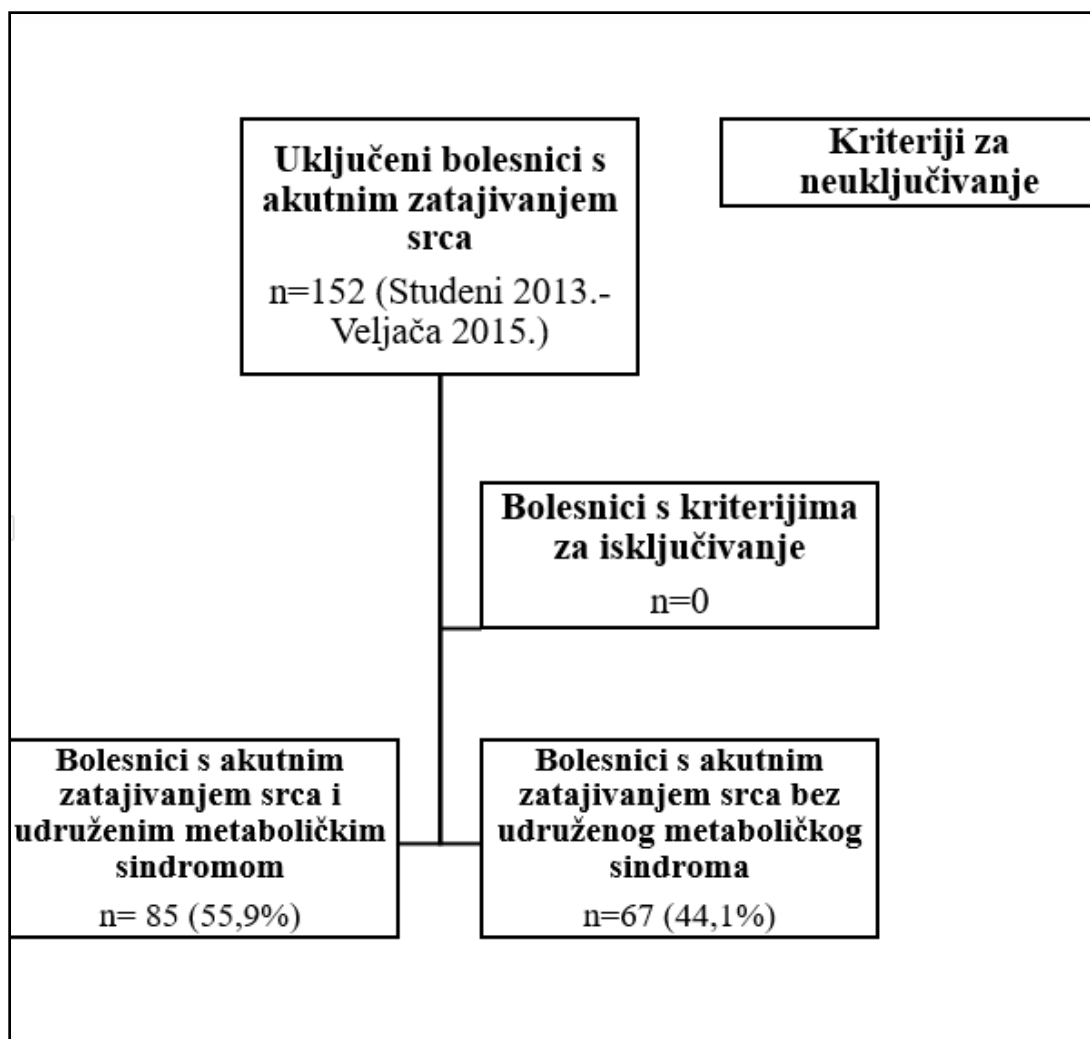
Uključeni bolesnici s akutnim zatajivanjem srca

n=152 (Studeni 2013.- Veljača 2015.)

Kriteriji za neuključivanje

Bolesnici s kriterijima za isključivanje

n=0

Bolesnici s akutnim zatajivanjem srca i udruženim metaboličkim sindromom

n= 85 (55,9%)

Bolesnici s akutnim zatajivanjem srca bez udruženog metaboličkog sindroma

n=67 (44,1%)